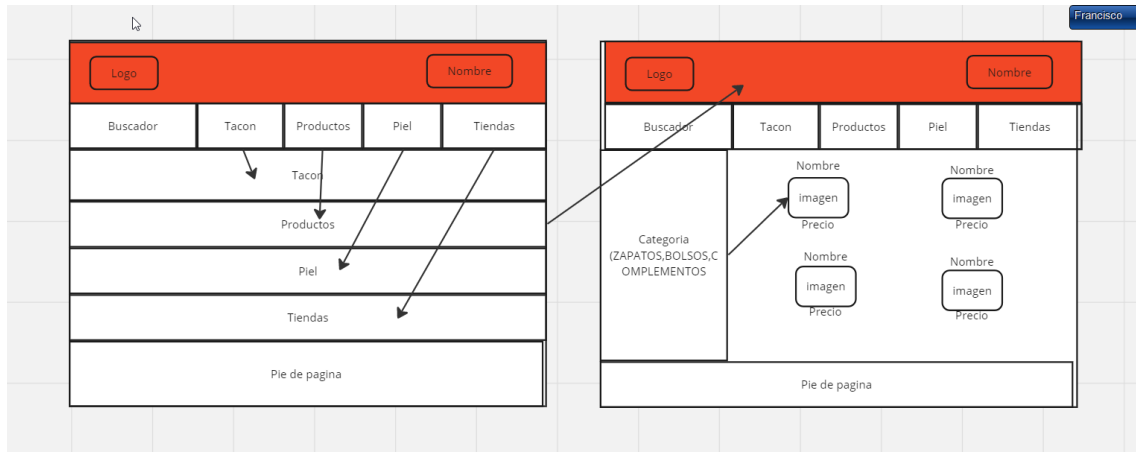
Francisco

Logo
Nombre

Buscador
Tacon
Productos
Piel
Tiendas

Tacon

Productos

Piel

Tiendas

Pie de pagina

Logo
Nombre

Buscador
Tacon
Productos
Piel
Tiendas

Categoria (ZAPATOS,BOLSOS,COMPLEMENTOS

Nombre
imagen
Precio

Nombre
imagen
Precio

Nombre
imagen
Precio

Nombre
imagen
Precio

Pie de pagina